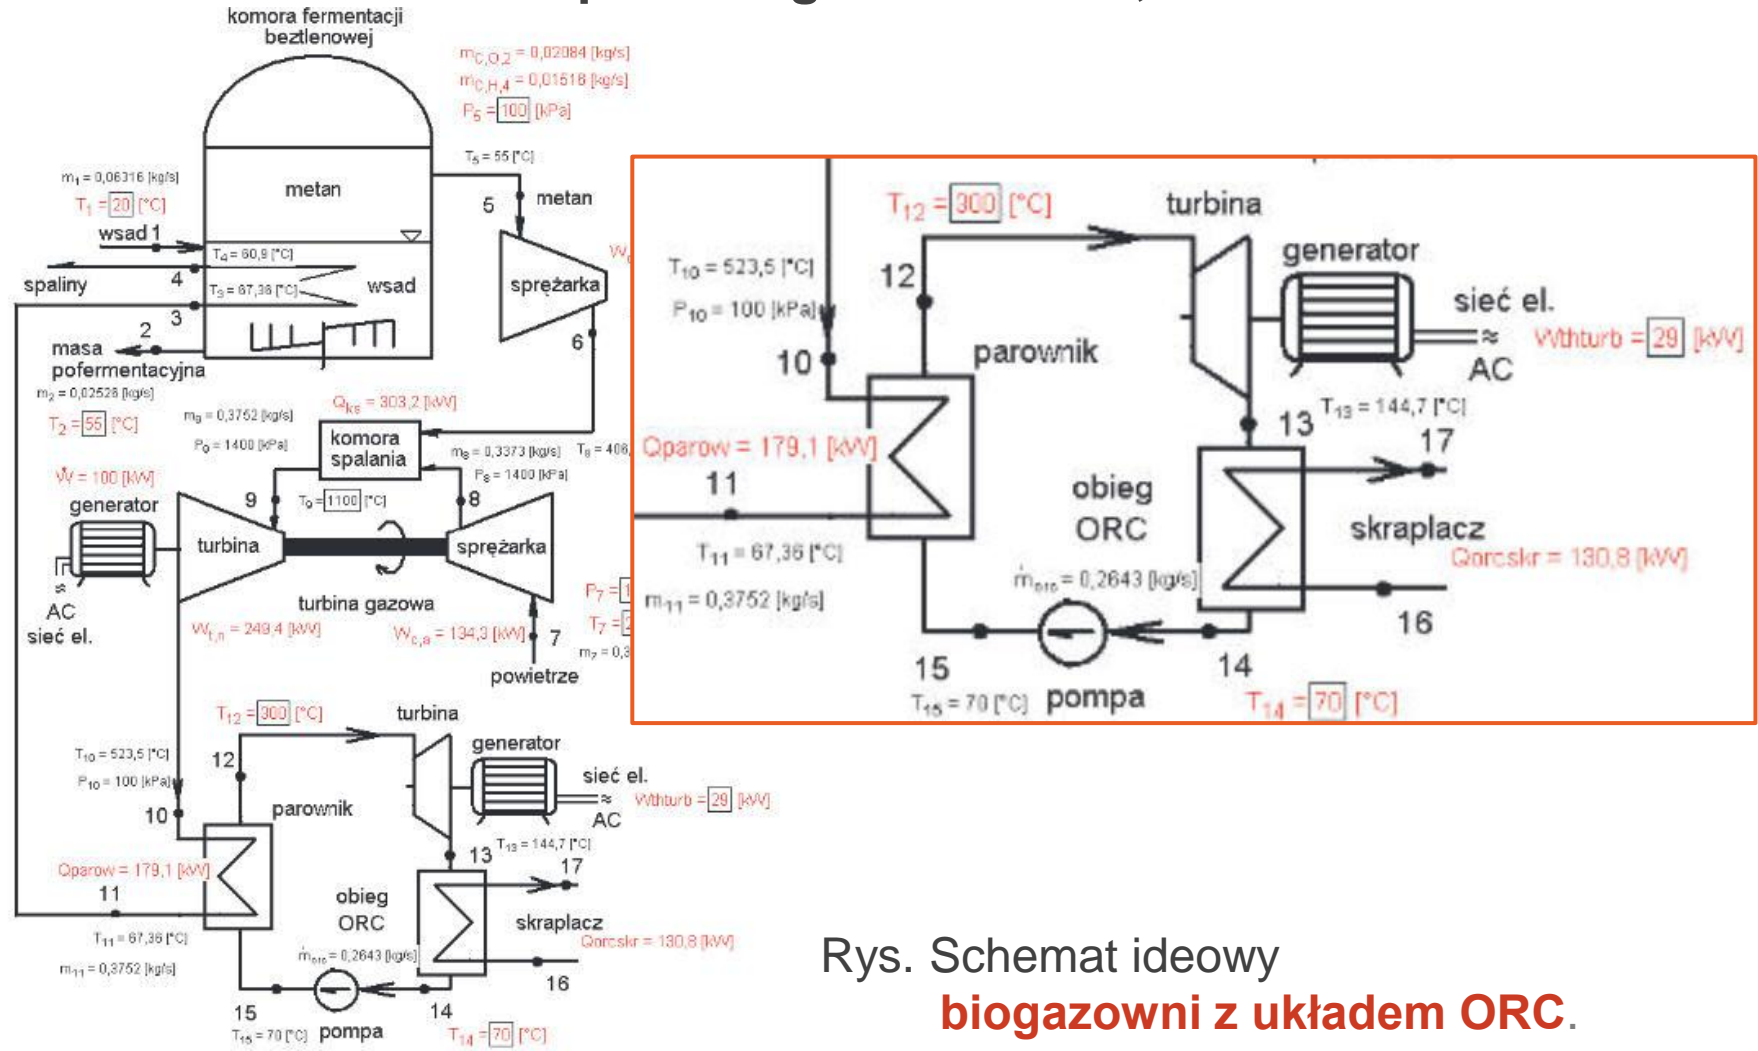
komora fermentacji beztlenowej

$m_{C,O,2}$ = 0,02084 [kg/s]
$m_{C,H,4}$ = 0,01518 [kg/s]
$P_5$ = 100 [kPa]

$T_5$ = 55 [°C]
5
metan

$m_1$ = 0,06316 [kg/s]
$T_1$ = 20 [°C]
wsad 1
metan
$T_4$ = 60,9 [°C]
spaliny
4
$T_3$ = 67,36 [°C]
wsad
3
2
masa pofermentacyjna
$m_2$ = 0,02528 [kg/s]
$T_2$ = 55 [°C]

sprężarka
W
6

$m_9$ = 0,3752 [kg/s]
$P_9$ = 1400 [kPa]
$Q_{ks}$ = 303,2 [kW]
komora spalania
$m_8$ = 0,3373 [kg/s]
$P_8$ = 1400 [kPa]
$T_8$ = 406
$\dot{W}$ = 100 [kW]
generator
9
$T_9$ = 1100 [°C]
8
turbina
sprężarka
AC
sieć el.
turbina gazowa
$W_{t,n}$ = 249,4 [kW]
$W_{c,a}$ = 134,3 [kW]
7
$P_7$ = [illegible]
$T_7$ = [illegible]
$m_7$ = 0,3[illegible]
powietrze

$T_{12}$ = 300 [°C]
turbina
generator
$T_{10}$ = 523,5 [°C]
$P_{10}$ = 100 [kPa]
12
sieć el.
Wthturb = 29 [kW]
AC
10
parownik
$T_{13}$ = 144,7 [°C]
13
17
Qparow = 179,1 [kW]
11
obieg ORC
skraplacz
Qorcskr = 130,8 [kW]
$T_{11}$ = 67,36 [°C]
$\dot{m}_{orc}$ = 0,2643 [kg/s]
$m_{11}$ = 0,3752 [kg/s]
16
15
14
$T_{15}$ = 70 [°C]
pompa
$T_{14}$ = 70 [°C]

$T_{12}$ = 300 [°C]
turbina
$T_{10}$ = 523,5 [°C]
$P_{10}$ = 100 [kPa]
12
generator
sieć el.
Wthturb = 29 [kW]
AC
10
parownik
$T_{13}$ = 144,7 [°C]
13
17
Qparow = 179,1 [kW]
11
obieg ORC
skraplacz
Qorcskr = 130,8 [kW]
$T_{11}$ = 67,36 [°C]
$\dot{m}_{orc}$ = 0,2643 [kg/s]
$m_{11}$ = 0,3752 [kg/s]
16
15
14
$T_{15}$ = 70 [°C]
pompa
$T_{14}$ = 70 [°C]

Rys. Schemat ideowy biogazowni z układem ORC.